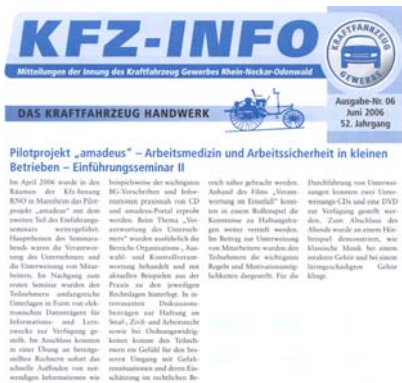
KFZ-INFO

Mitteilungen der Innung des Kraftfahrzeug Gewerbes Rhein-Neckar-Odenwald

KRAFTFAHRZEUG GEWERBE

DAS KRAFTFAHRZEUG HANDWERK

Ausgabe-Nr. 06
Juni 2006
52. Jahrgang

Pilotprojekt „amadeus" – Arbeitsmedizin und Arbeitssicherheit in kleinen Betrieben – Einführungsseminar II

Im April 2006 wurde in den Räumen der Kfz-Innung RNO in Mannheim das Pilotprojekt „amadeus" mit dem zweiten Teil des Einführungsseminars weitergeführt. Hauptthemen des Seminars heute waren die Verantwortung des Unternehmers und die Unterweisung von Mitarbeitern. Im Nachgang zum ersten Seminar wurden den Teilnehmern umfangreiche Unterlagen in Form von elektronischen Datenträgern für Informations- und Lernzwecke zur Verfügung gestellt. Im Anschluss konnten in einer Übung an betriebsnahen Rechnern sehr schnelle Aufrufen von notwendigen Informationen wie beispielsweise der wichtigsten BG-Vorschriften und Informationen praxisnah von CD und amadeus-Portal erprobt werden. Beim Thema „Verantwortung des Unternehmers" wurden ausführlich die Betriebs-Organisation, Auswahl- und Kontrollverantwortung behandelt und mit aktuellen Beispielen aus der Praxis zu den jeweiligen Rechtslagen hinterlegt. In interessanten Diskussionsbeiträgen zur Haftung im Straf-, Zivil- und Arbeitsrecht sowie bei Ordnungswidrigkeiten konnte den Teilnehmern ein Gefühl für den besseren Umgang mit Gefahrensituationen und deren Einschätzung im rechtlichen Bereich näher gebracht werden. Anhand des Films „Verantwortung im Ernstfall" konnten in einem Rollenspiel die Kenntnisse zu Haftungsfragen weiter vertieft werden. Im Beitrag zur Unterweisung von Mitarbeitern wurden den Teilnehmern die wichtigsten Regeln und Motivationsmöglichkeiten dargestellt. Für die Durchführung von Unterweisungen konnten zwei Unterweisungs-CDs und eine DVD zur Verfügung gestellt werden. Zum Abschluss des Abends wurde an einem Hörbeispiel demonstriert, wie klassische Musik bei einem instalen Gehör und bei einem lärmgeschädigten Gehör klingt.